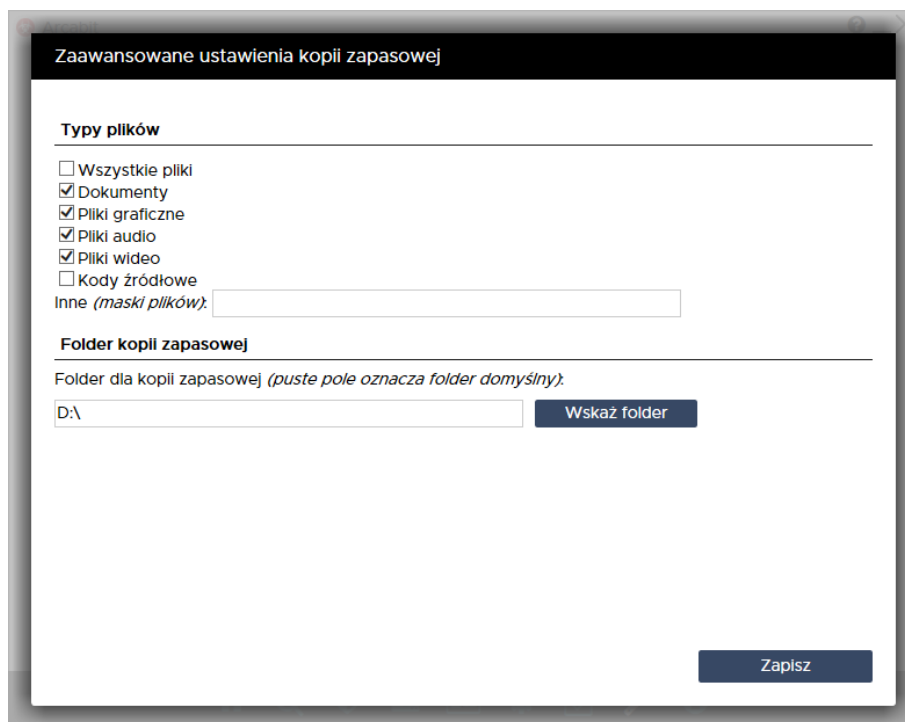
Zaawansowane ustawienia kopii zapasowej

Typy plików

☐ Wszystkie pliki
☑ Dokumenty
☑ Pliki graficzne
☑ Pliki audio
☑ Pliki wideo
☐ Kody źródłowe
Inne *(maski plików)*:

Folder kopii zapasowej

Folder dla kopii zapasowej *(puste pole oznacza folder domyślny)*:

D:\

Wskaż folder

Zapisz